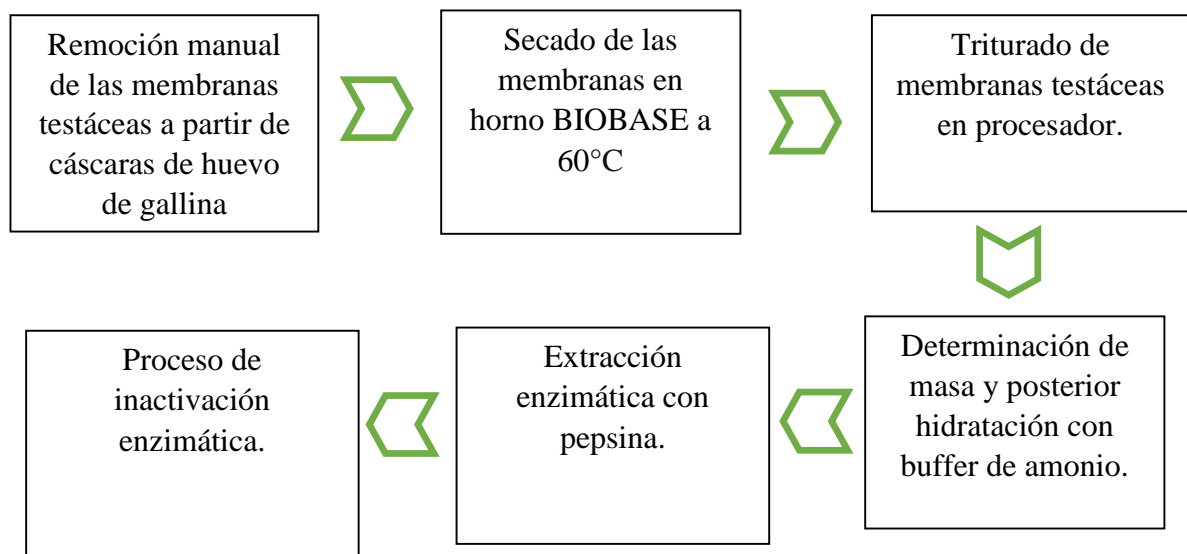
Remoción manual de las membranas testáceas a partir de cáscaras de huevo de gallina

Secado de las membranas en horno BIOBASE a 60°C

Triturado de membranas testáceas en procesador.

Determinación de masa y posterior hidratación con buffer de amonio.

Extracción enzimática con pepsina.

Proceso de inactivación enzimática.